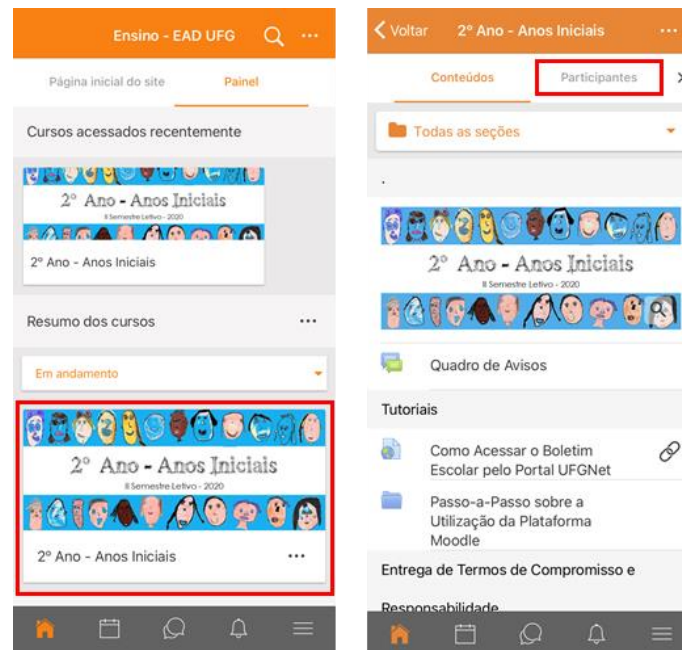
Ensino - EAD UFG

Página inicial do site

Painel

Cursos acessados recentemente

2º Ano - Anos Iniciais

2º Ano - Anos Iniciais

Resumo dos cursos

...

Em andamento

2º Ano - Anos Iniciais

II Semestre Letivo - 2020

2º Ano - Anos Iniciais

...

Voltar

2º Ano - Anos Iniciais

...

Conteúdos

Participantes

Todas as seções

.

2º Ano - Anos Iniciais

II Semestre Letivo - 2020

Quadro de Avisos

Tutoriais

Como Acessar o Boletim Escolar pelo Portal UFGNet

Passo-a-Passo sobre a Utilização da Plataforma Moodle

Entrega de Termos de Compromisso e

Responsabilidade